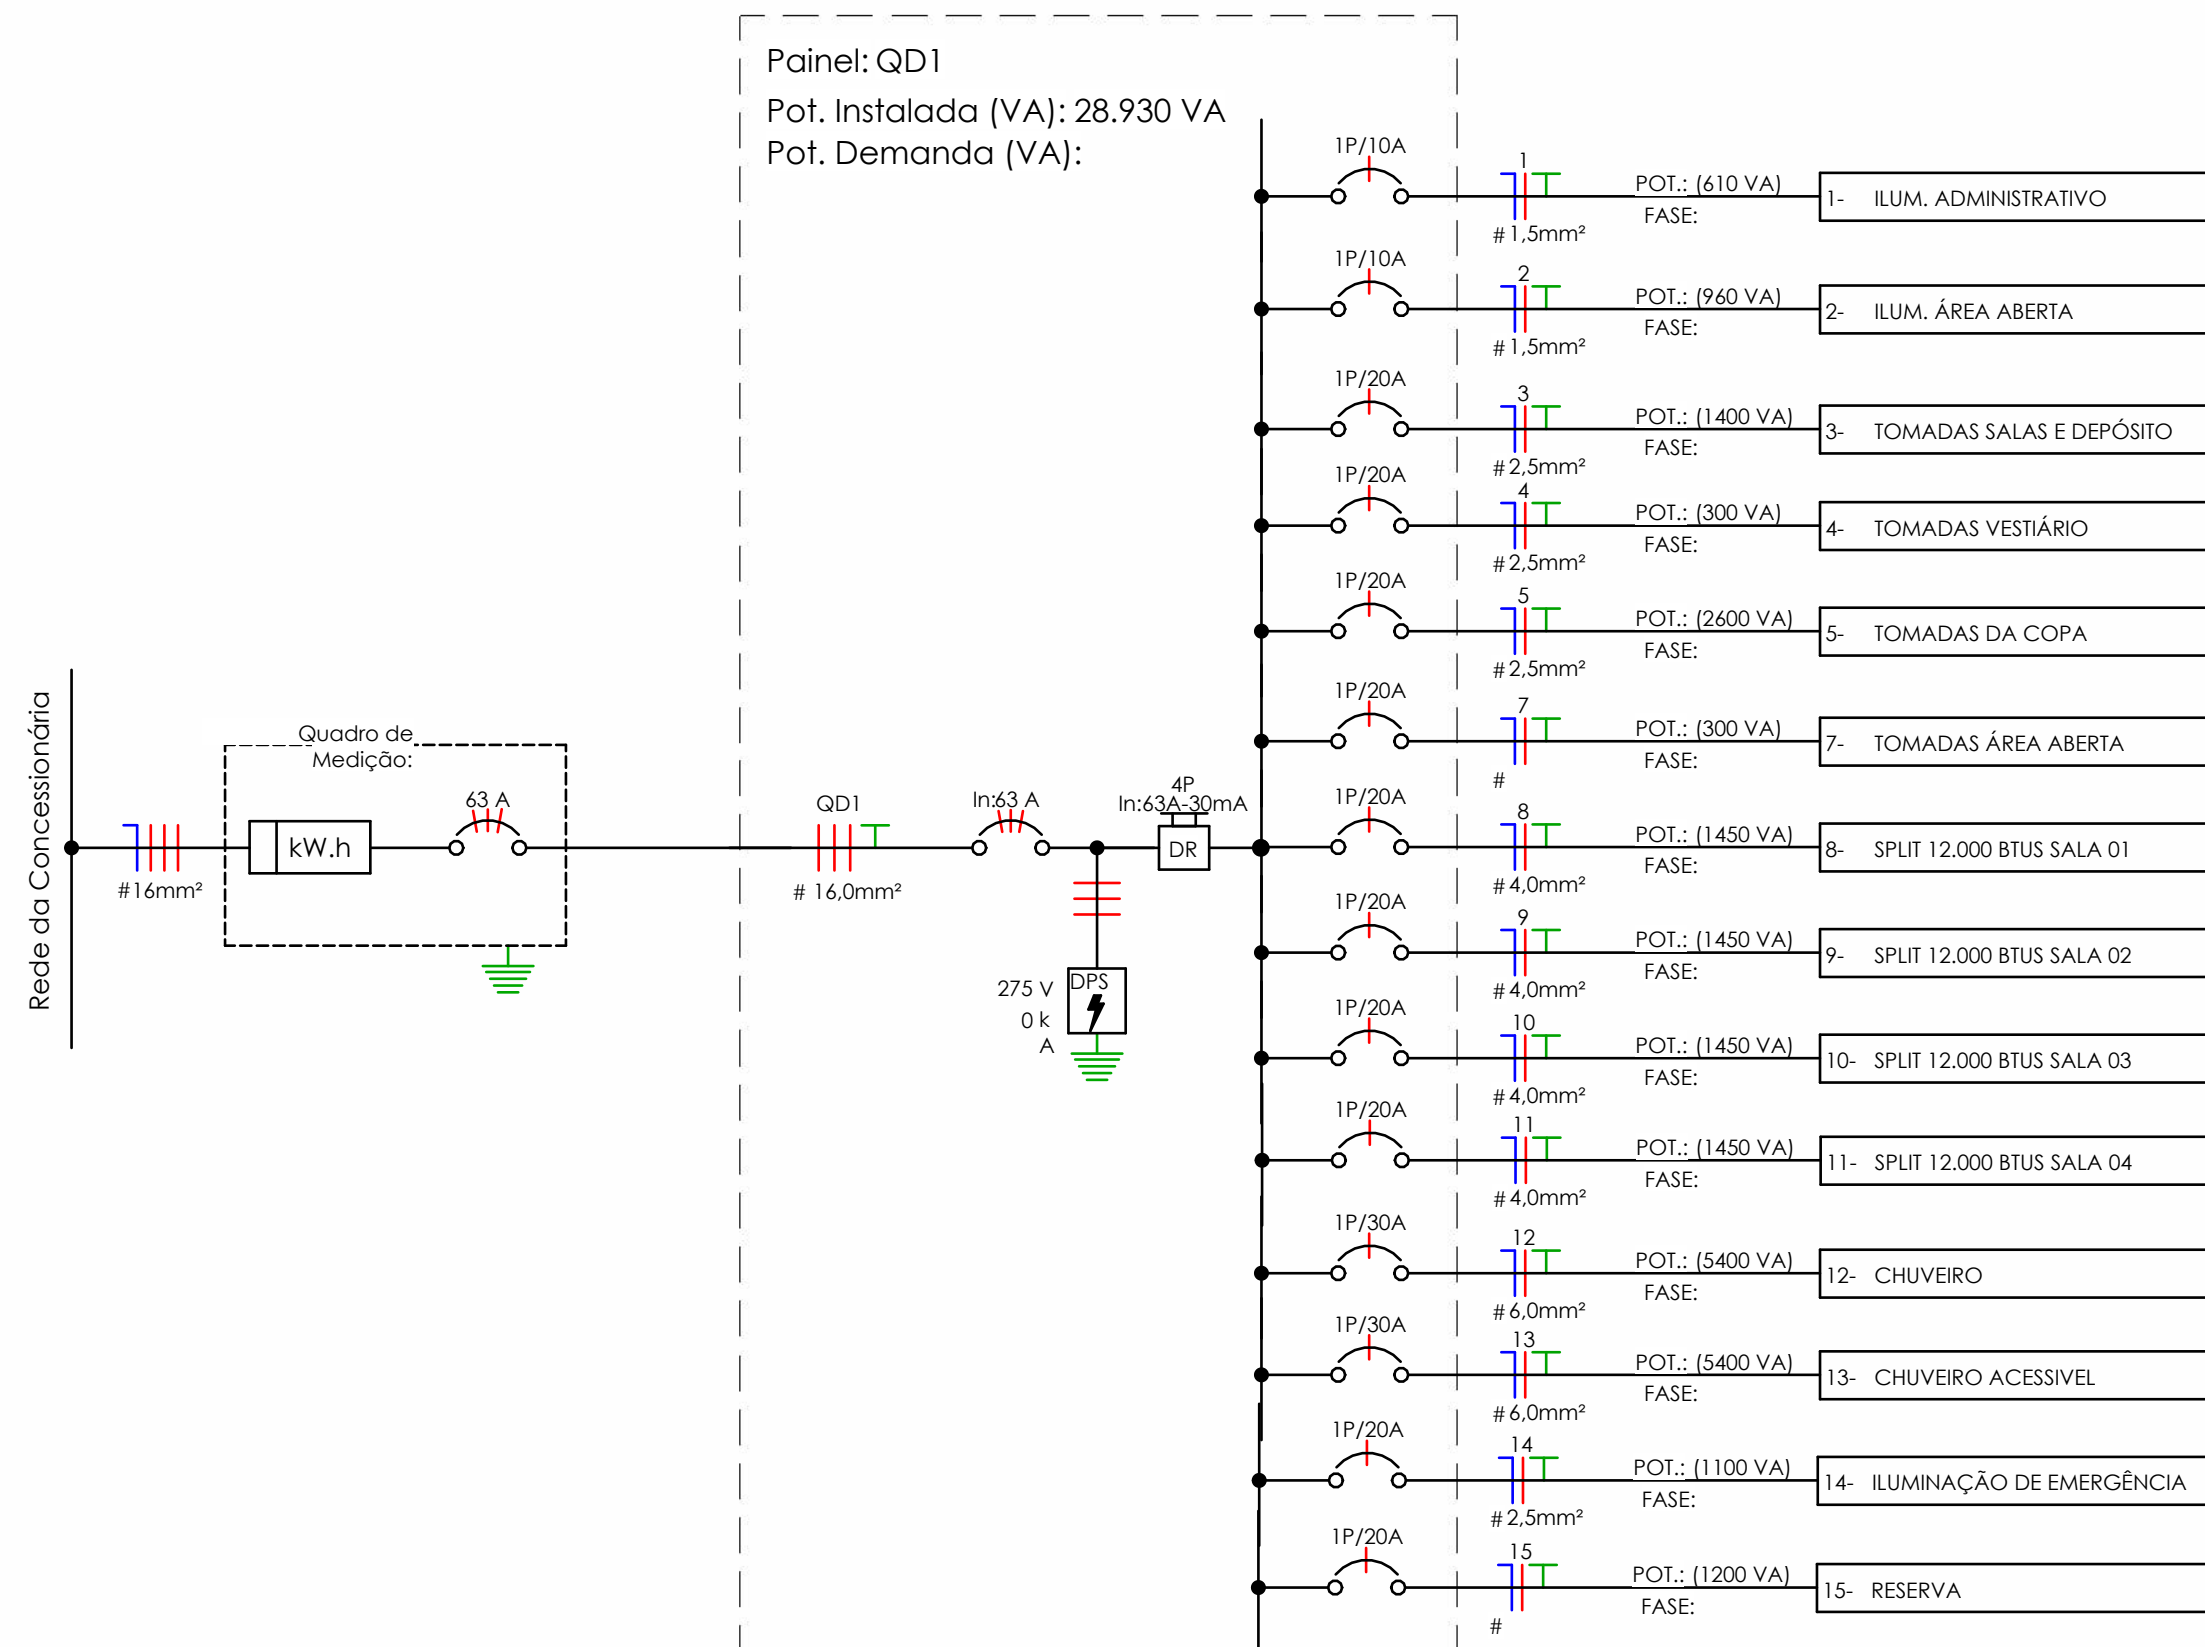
Painel: QD1
Pot. Instalada (VA): 28.930 VA
Pot. Demanda (VA):

Rede da Concessionária

#16mm²

Quadro de Medição:

kW.h

63 A

QD1

# 16,0mm²

In:63 A

4P
In:63A-30mA

DR

275 V
0 k
A

DPS

1P/10A
1
# 1,5mm²
POT.: (610 VA)
FASE:
1- ILUM. ADMINISTRATIVO

1P/10A
2
# 1,5mm²
POT.: (960 VA)
FASE:
2- ILUM. ÁREA ABERTA

1P/20A
3
# 2,5mm²
POT.: (1400 VA)
FASE:
3- TOMADAS SALAS E DEPÓSITO

1P/20A
4
# 2,5mm²
POT.: (300 VA)
FASE:
4- TOMADAS VESTIÁRIO

1P/20A
5
# 2,5mm²
POT.: (2600 VA)
FASE:
5- TOMADAS DA COPA

1P/20A
7
#
POT.: (300 VA)
FASE:
7- TOMADAS ÁREA ABERTA

1P/20A
8
# 4,0mm²
POT.: (1450 VA)
FASE:
8- SPLIT 12.000 BTUS SALA 01

1P/20A
9
# 4,0mm²
POT.: (1450 VA)
FASE:
9- SPLIT 12.000 BTUS SALA 02

1P/20A
10
# 4,0mm²
POT.: (1450 VA)
FASE:
10- SPLIT 12.000 BTUS SALA 03

1P/20A
11
# 4,0mm²
POT.: (1450 VA)
FASE:
11- SPLIT 12.000 BTUS SALA 04

1P/30A
12
# 6,0mm²
POT.: (5400 VA)
FASE:
12- CHUVEIRO

1P/30A
13
# 6,0mm²
POT.: (5400 VA)
FASE:
13- CHUVEIRO ACESSIVEL

1P/20A
14
# 2,5mm²
POT.: (1100 VA)
FASE:
14- ILUMINAÇÃO DE EMERGÊNCIA

1P/20A
15
#
POT.: (1200 VA)
FASE:
15- RESERVA